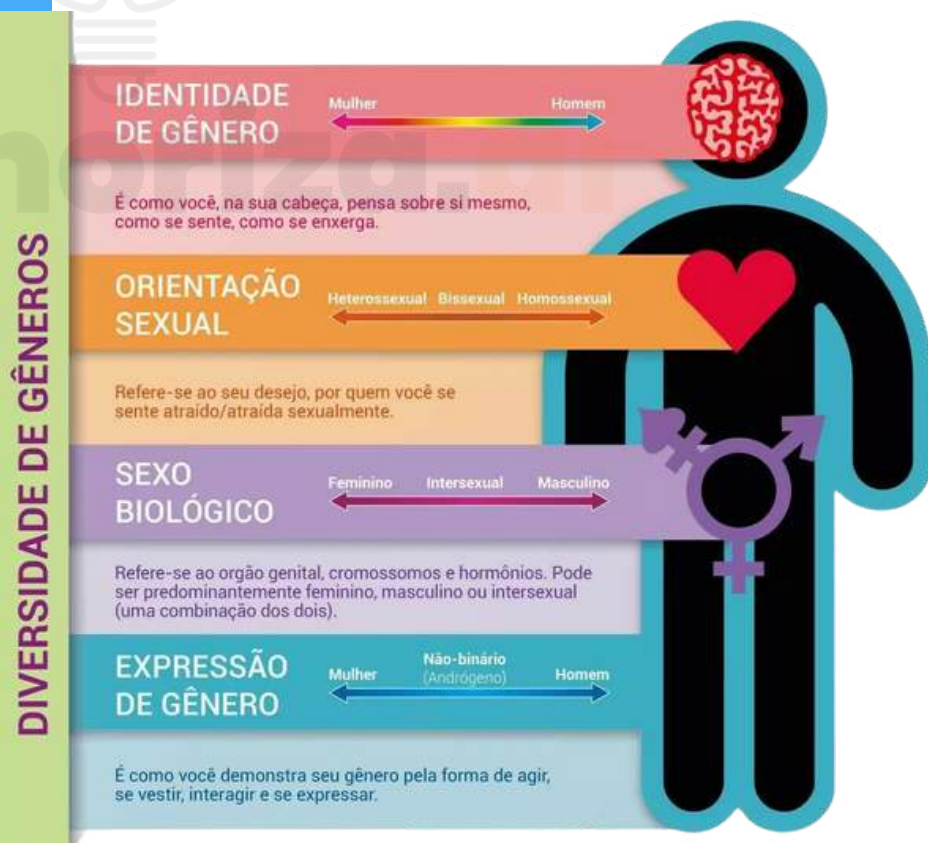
DIVERSIDADE DE GÊNEROS

IDENTIDADE DE GÊNERO

Mulher Homem

É como você, na sua cabeça, pensa sobre si mesmo, como se sente, como se enxerga.

ORIENTAÇÃO SEXUAL

Heterossexual Bissexual Homossexual

Refere-se ao seu desejo, por quem você se sente atraído/atraída sexualmente.

SEXO BIOLÓGICO

Feminino Intersexual Masculino

Refere-se ao orgão genital, cromossomos e hormônios. Pode ser predominantemente feminino, masculino ou intersexual (uma combinação dos dois).

EXPRESSÃO DE GÊNERO

Mulher Não-binário (Andrógeno) Homem

É como você demonstra seu gênero pela forma de agir, se vestir, interagir e se expressar.